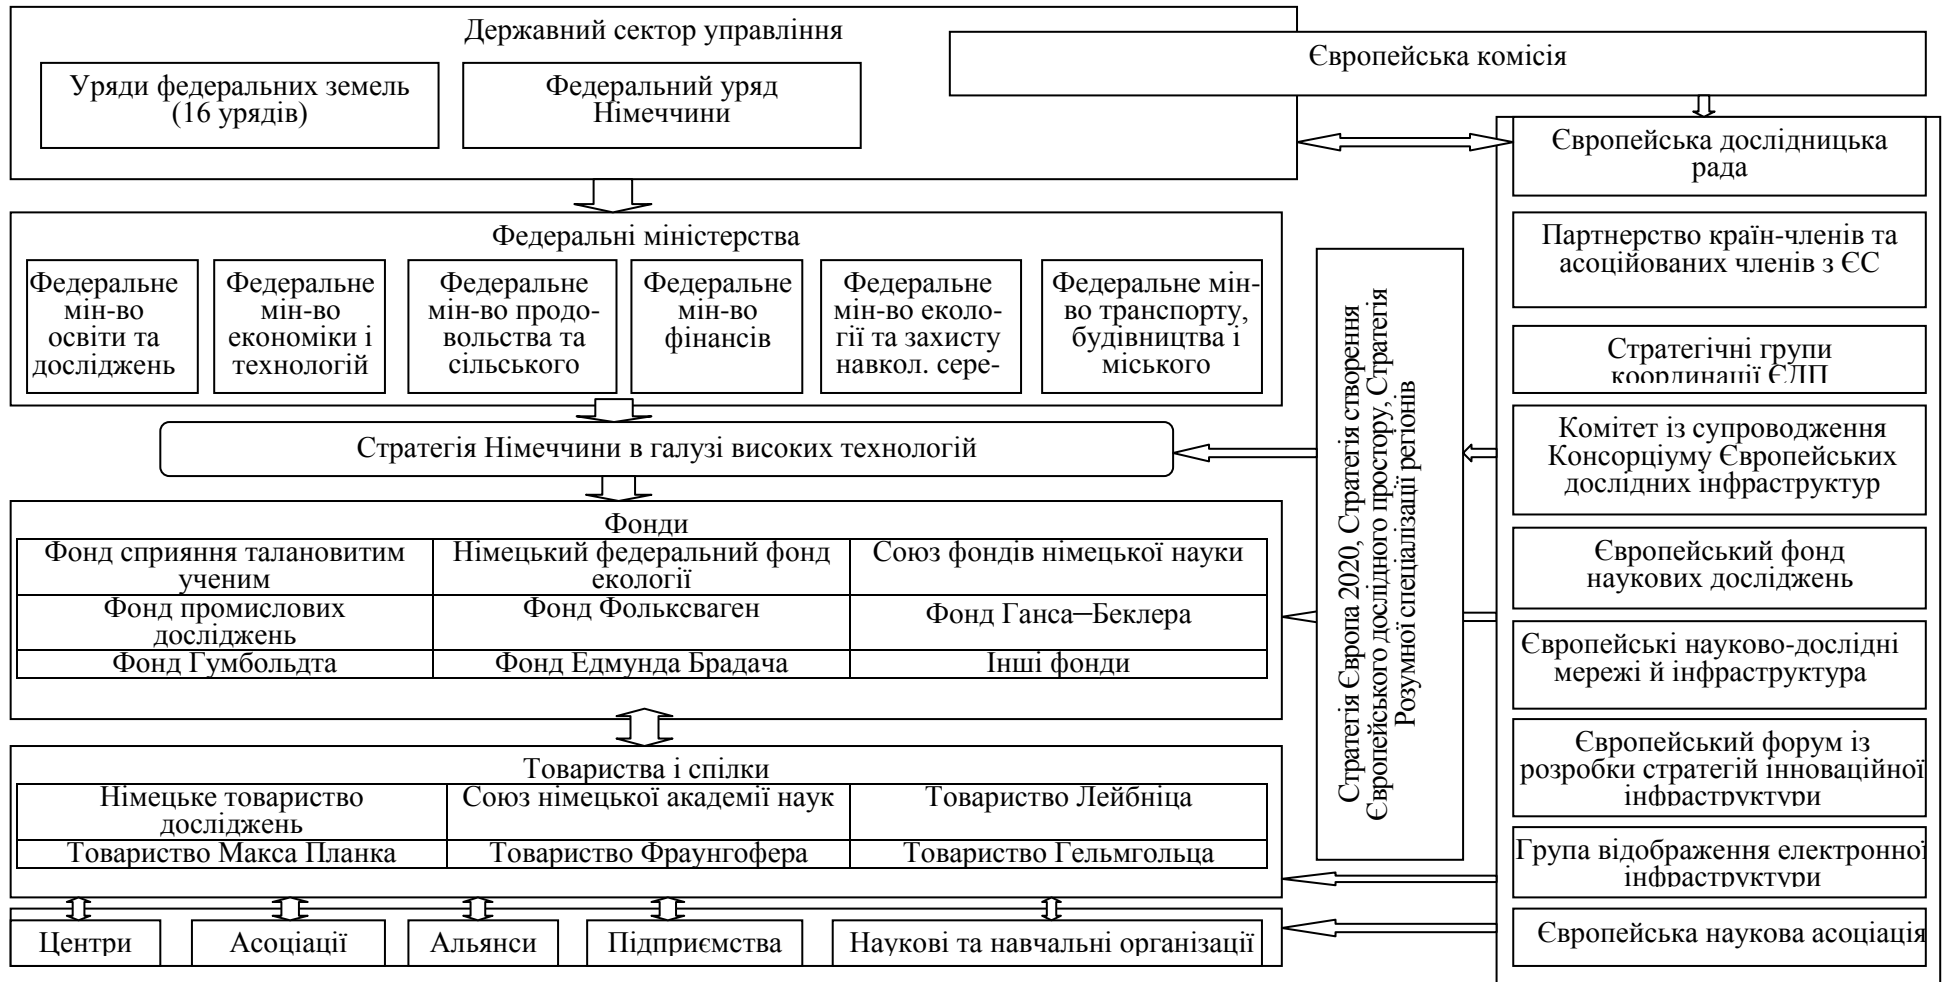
Державний сектор управління

Уряди федеральних земель (16 урядів)

Федеральний уряд Німеччини

Європейська комісія

Європейська дослідницька рада

Федеральні міністерства

Федеральне мін-во освіти та досліджень

Федеральне мін-во економіки і технологій

Федеральне мін-во продовольства та сільського

Федеральне мін-во фінансів

Федеральне мін-во екології та захисту навкол. сере-

Федеральне мін-во транспорту, будівництва і міського

Партнерство країн-членів та асоційованих членів з ЄС

Стратегічні групи координації ЄДП

Стратегія Німеччини в галузі високих технологій

Стратегія Європа 2020, Стратегія створення Європейського дослідного простору, Стратегія Розумної спеціалізації регіонів

Комітет із супроводження Консорціуму Європейських дослідних інфраструктур

Фонди

| Фонд сприяння талановитим ученим | Німецький федеральний фонд екології | Союз фондів німецької науки |
|---|---|---|
| Фонд промислових досліджень | Фонд Фольксваген | Фонд Ганса–Беклера |
| Фонд Гумбольдта | Фонд Едмунда Брадача | Інші фонди |

Європейський фонд наукових досліджень

Європейські науково-дослідні мережі й інфраструктура

Товариства і спілки

| Німецьке товариство досліджень | Союз німецької академії наук | Товариство Лейбніца |
|---|---|---|
| Товариство Макса Планка | Товариство Фраунгофера | Товариство Гельмгольца |

Європейський форум із розробки стратегій інноваційної інфраструктури

Група відображення електронної інфраструктури

Центри

Асоціації

Альянси

Підприємства

Наукові та навчальні організації

Європейська наукова асоціація